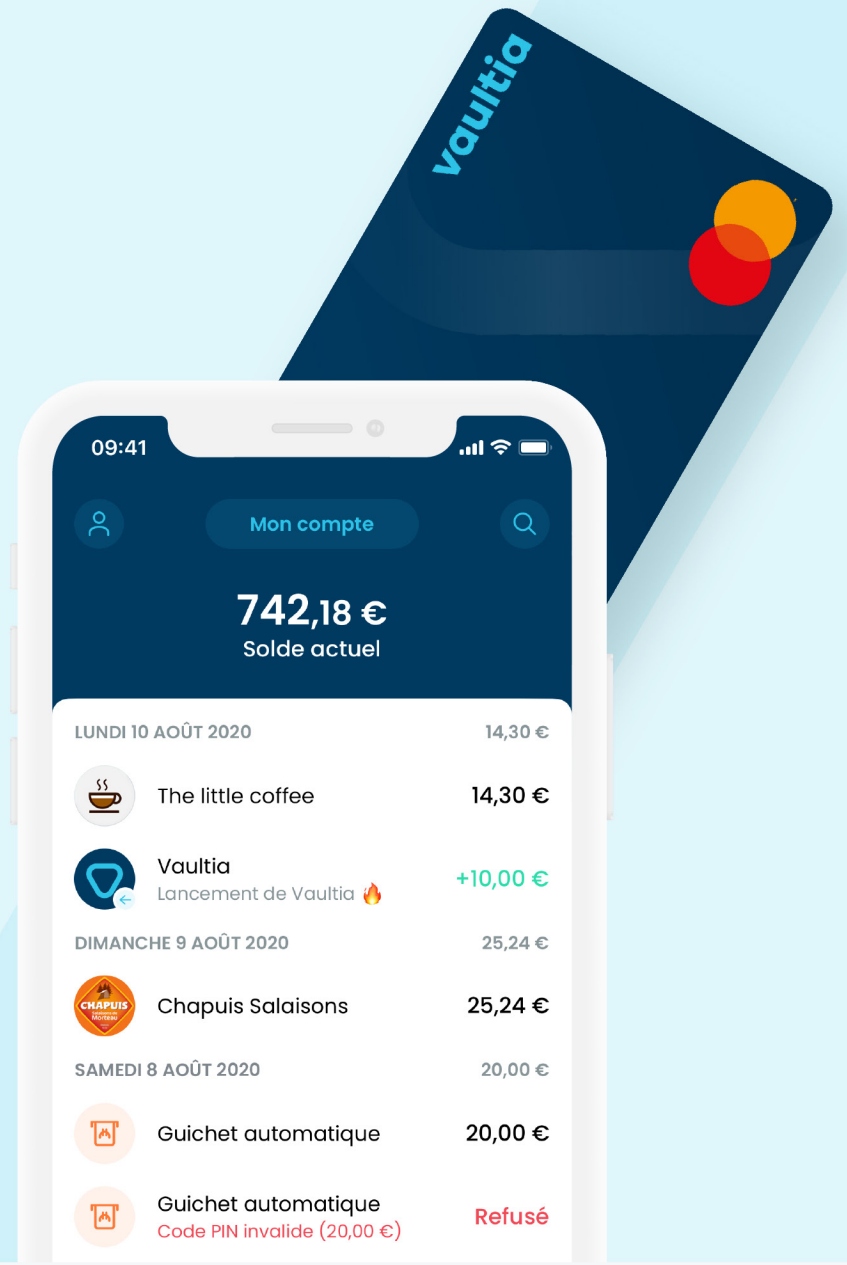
vaultia

09:41

Mon compte

742,18 €
Solde actuel

LUNDI 10 AOÛT 2020 14,30 €

The little coffee 14,30 €

Vaultia
Lancement de Vaultia 🔥 +10,00 €

DIMANCHE 9 AOÛT 2020 25,24 €

CHAPUIS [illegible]

Chapuis Salaisons 25,24 €

SAMEDI 8 AOÛT 2020 20,00 €

Guichet automatique 20,00 €

Guichet automatique
Code PIN invalide (20,00 €) Refusé